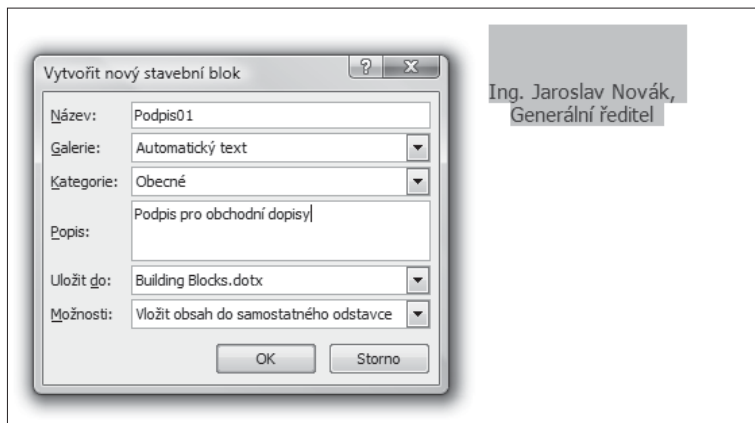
Vytvořit nový stavební blok

?

Název: Podpis01

Galerie: Automatický text

Kategorie: Obecné

Popis: Podpis pro obchodní dopisy

Uložit do: Building Blocks.dotx

Možnosti: Vložit obsah do samostatného odstavce

OK

Storno

Ing. Jaroslav Novák,
Generální ředitel